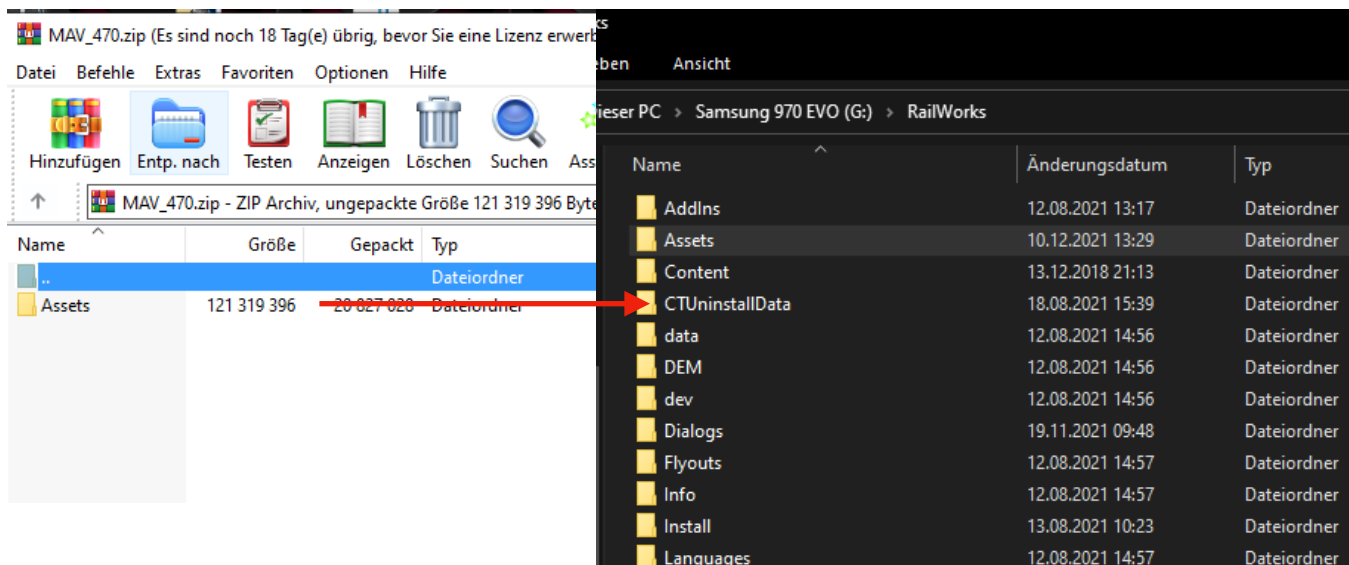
MAV_470.zip (Es sind noch 18 Tag(e) übrig, bevor Sie eine Lizenz erwerb

Datei Befehle Extras Favoriten Optionen Hilfe

Hinzufügen Entp. nach Testen Anzeigen Löschen Suchen Ass

MAV_470.zip - ZIP Archiv, ungepackte Größe 121 319 396 Byte

| Name | Größe | Gepackt | Typ |
|---|---|---|---|
| .. | | | Dateiordner |
| Assets | 121 319 396 | 20 827 020 | Dateiordner |

ks

eben Ansicht

ieser PC > Samsung 970 EVO (G:) > RailWorks

| Name | Änderungsdatum | Typ |
|---|---|---|
| AddIns | 12.08.2021 13:17 | Dateiordner |
| Assets | 10.12.2021 13:29 | Dateiordner |
| Content | 13.12.2018 21:13 | Dateiordner |
| CTUninstallData | 18.08.2021 15:39 | Dateiordner |
| data | 12.08.2021 14:56 | Dateiordner |
| DEM | 12.08.2021 14:56 | Dateiordner |
| dev | 12.08.2021 14:56 | Dateiordner |
| Dialogs | 19.11.2021 09:48 | Dateiordner |
| Flyouts | 12.08.2021 14:57 | Dateiordner |
| Info | 12.08.2021 14:57 | Dateiordner |
| Install | 13.08.2021 10:23 | Dateiordner |
| Languages | 12.08.2021 14:57 | Dateiordner |